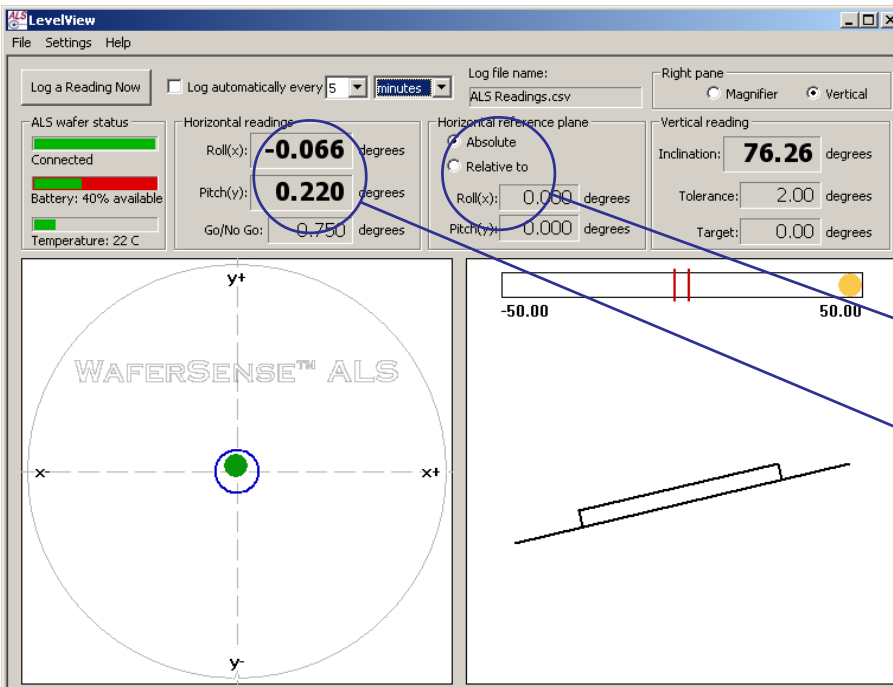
ALS LevelView

File Settings Help

Log a Reading Now

Log automatically every 5 minutes

Log file name:
ALS Readings.csv

Right pane
Magnifier
Vertical

ALS wafer status
Connected
Battery: 40% available
Temperature: 22 C

Horizontal readings
Roll(x): -0.066 degrees
Pitch(y): 0.220 degrees
Go/No Go: 0.750 degrees

Horizontal reference plane
Absolute
Relative to
Roll(x): 0.000 degrees
Pitch(y): 0.000 degrees

Vertical reading
Inclination: 76.26 degrees
Tolerance: 2.00 degrees
Target: 0.00 degrees

y+
WaferSense™ ALS
x-
x+
y-

-50.00
50.00